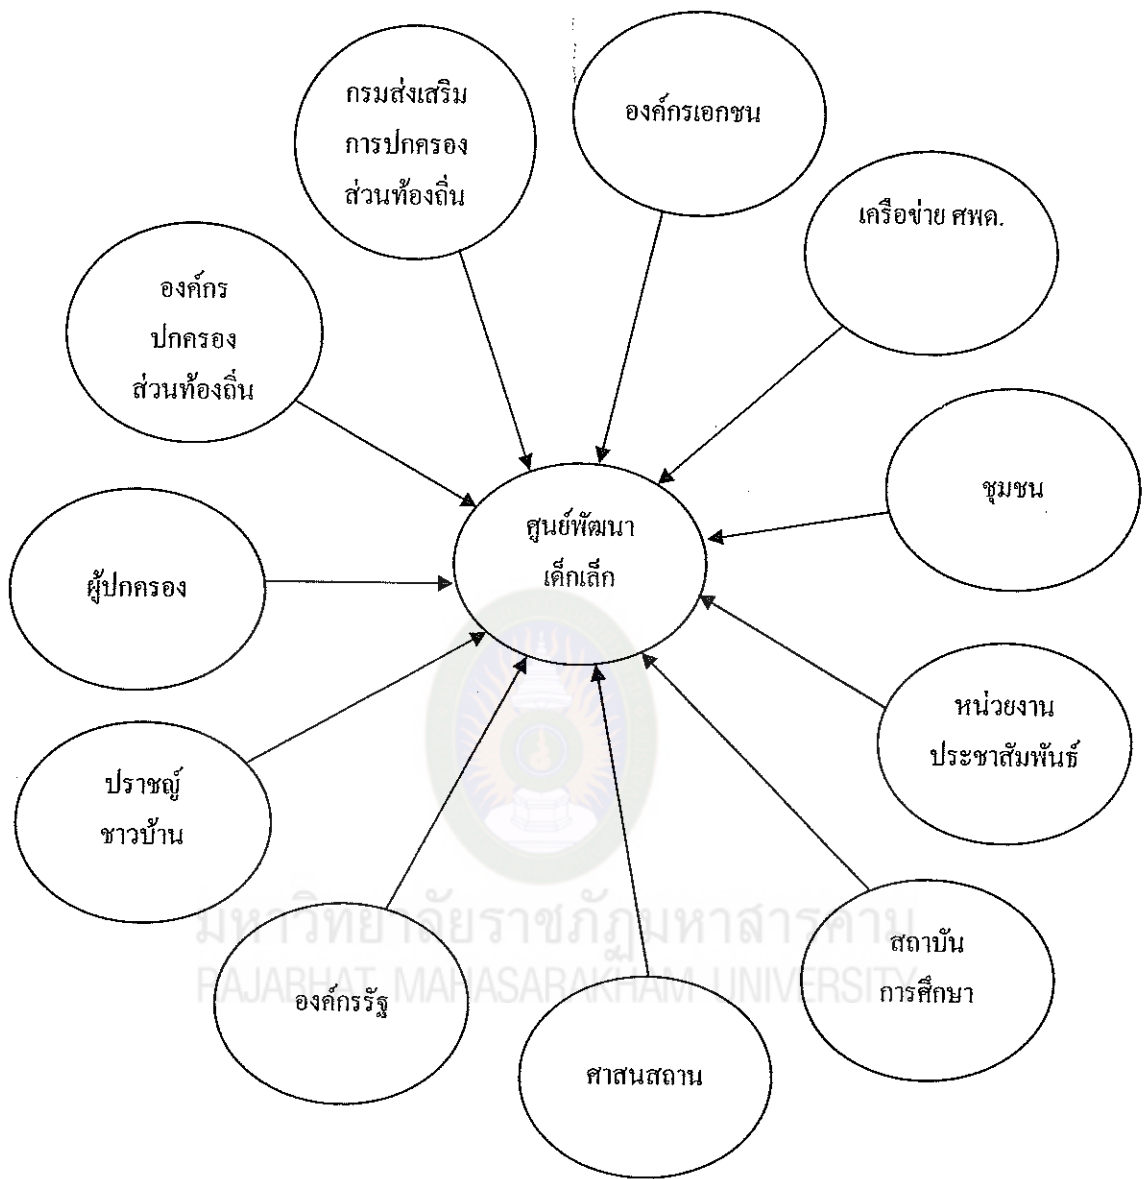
กรมส่งเสริม
การปกครอง
ส่วนท้องถิ่น

องค์กรเอกชน

เครือข่าย ศพด.

องค์กร
ปกครอง
ส่วนท้องถิ่น

ศูนย์พัฒนา
เด็กเล็ก

ชุมชน

ผู้ปกครอง

หน่วยงาน
ประชาสัมพันธ์

ปราชญ์
ชาวบ้าน

มหาวิทยาลัยราชภัฏมหาสารคาม
RAJABHAT MAHASARAKHAM UNIVERSITY

สถาบัน
การศึกษา

องค์กรรัฐ

ศาสนสถาน